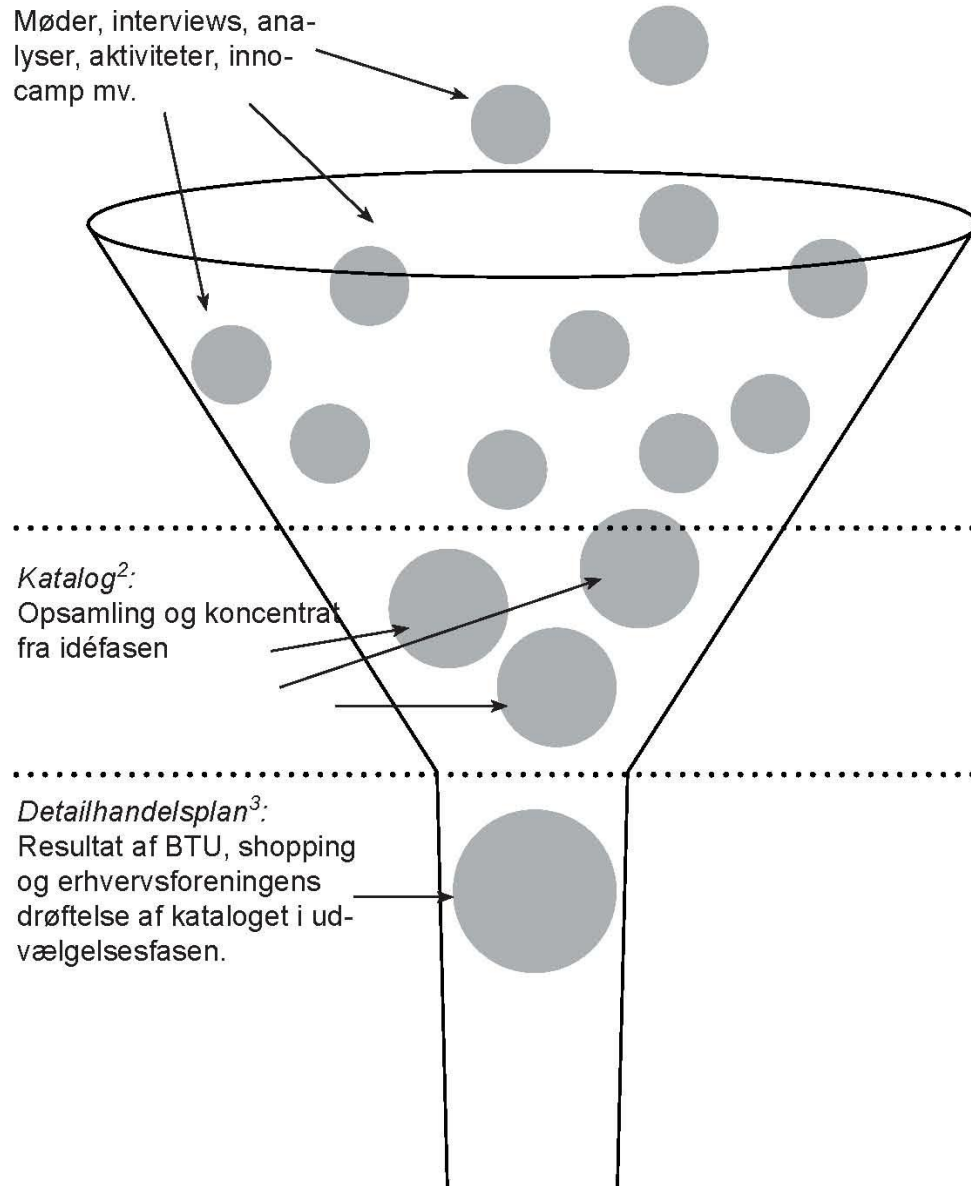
Møder, interviews, analyser, aktiviteter, innocamp mv.

*Katalog*$^{2}$:
Opsamling og koncentrat fra idéfasen

*Detailhandelsplan*$^{3}$:
Resultat af BTU, shopping og erhvervsforeningens drøftelse af kataloget i udvælgelsesfasen.